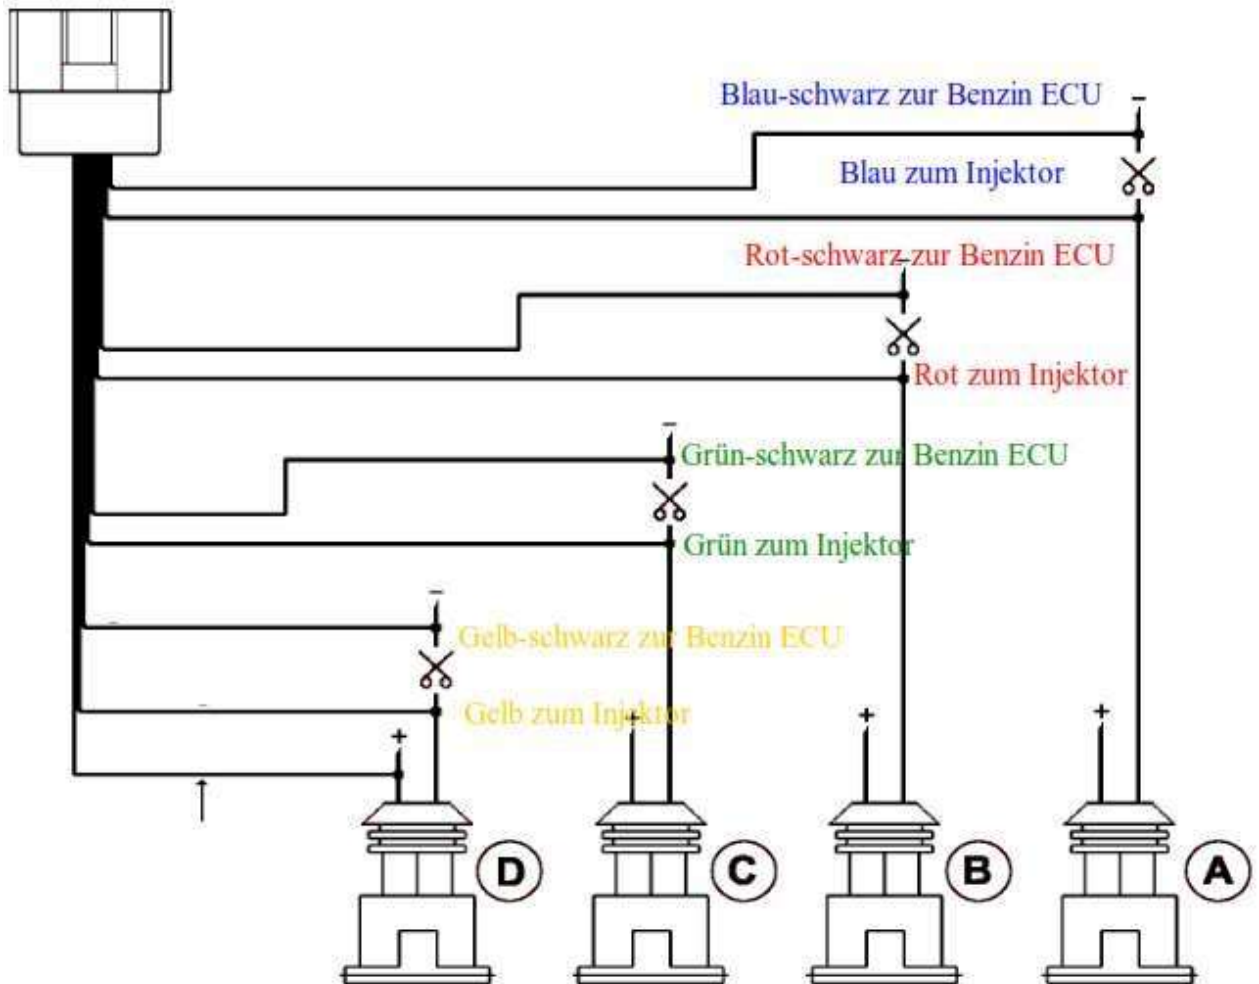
Blau-schwarz zur Benzin ECU
-
Blau zum Injektor
Rot-schwarz zur Benzin ECU
-
Rot zum Injektor
-
Grün-schwarz zur Benzin ECU
Grün zum Injektor
-
Gelb-schwarz zur Benzin ECU
Gelb zum Injektor
+
+
+
+
D
C
B
A